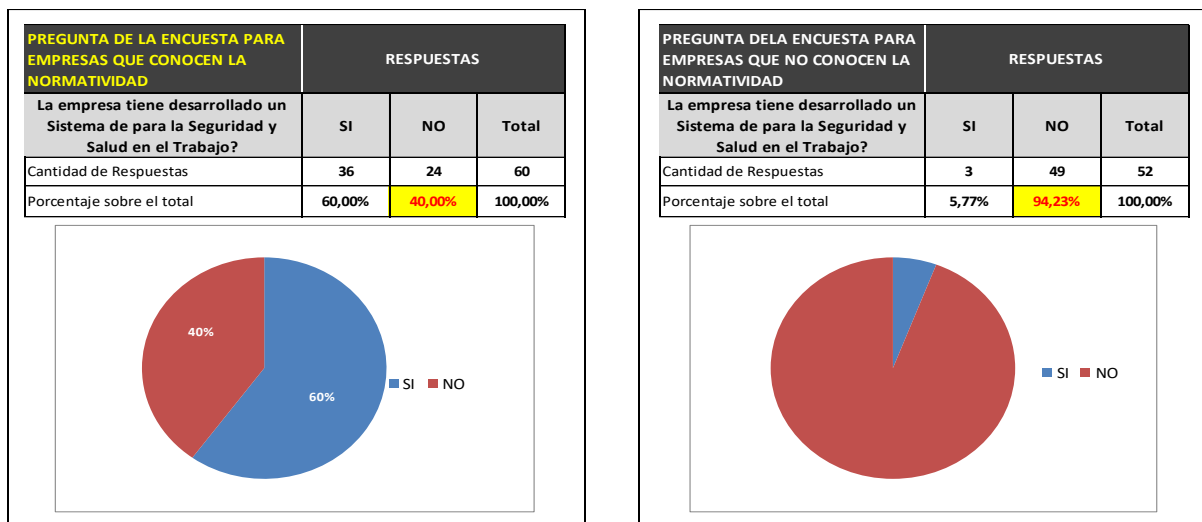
| PREGUNTA DE LA ENCUESTA PARA EMPRESAS QUE CONOCEN LA NORMATIVIDAD | RESPUESTAS | | |
|---|---|---|---|
| La empresa tiene desarrollado un Sistema de para la Seguridad y Salud en el Trabajo? | SI | NO | Total |
| Cantidad de Respuestas | 36 | 24 | 60 |
| Porcentaje sobre el total | 60,00% | 40,00% | 100,00% |

40%
60%
SI NO

| PREGUNTA DELA ENCUESTA PARA EMPRESAS QUE NO CONOCEN LA NORMATIVIDAD | RESPUESTAS | | |
|---|---|---|---|
| La empresa tiene desarrollado un Sistema de para la Seguridad y Salud en el Trabajo? | SI | NO | Total |
| Cantidad de Respuestas | 3 | 49 | 52 |
| Porcentaje sobre el total | 5,77% | 94,23% | 100,00% |

SI NO